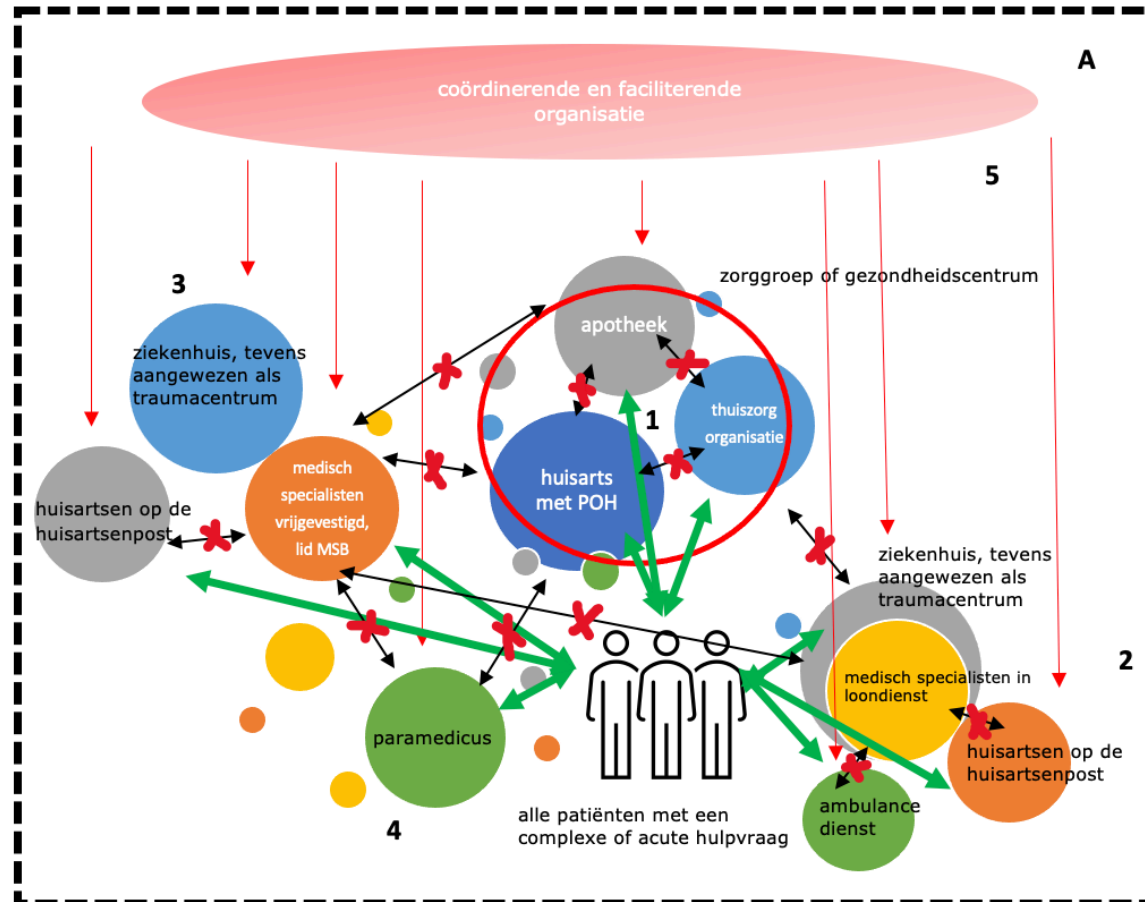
A

coördinerende en faciliterende organisatie

5

zorggroep of gezondheidscentrum

3

ziekenhuis, tevens aangewezen als traumacentrum

apotheek

1

thuiszorg organisatie

huisartsen op de huisartsenpost

medisch specialisten vrijgevestigd, lid MSB

huisarts met POH

ziekenhuis, tevens aangewezen als traumacentrum

2

medisch specialisten in loondienst

huisartsen op de huisartsenpost

paramedicus

alle patiënten met een complexe of acute hulpvraag

ambulance dienst

4